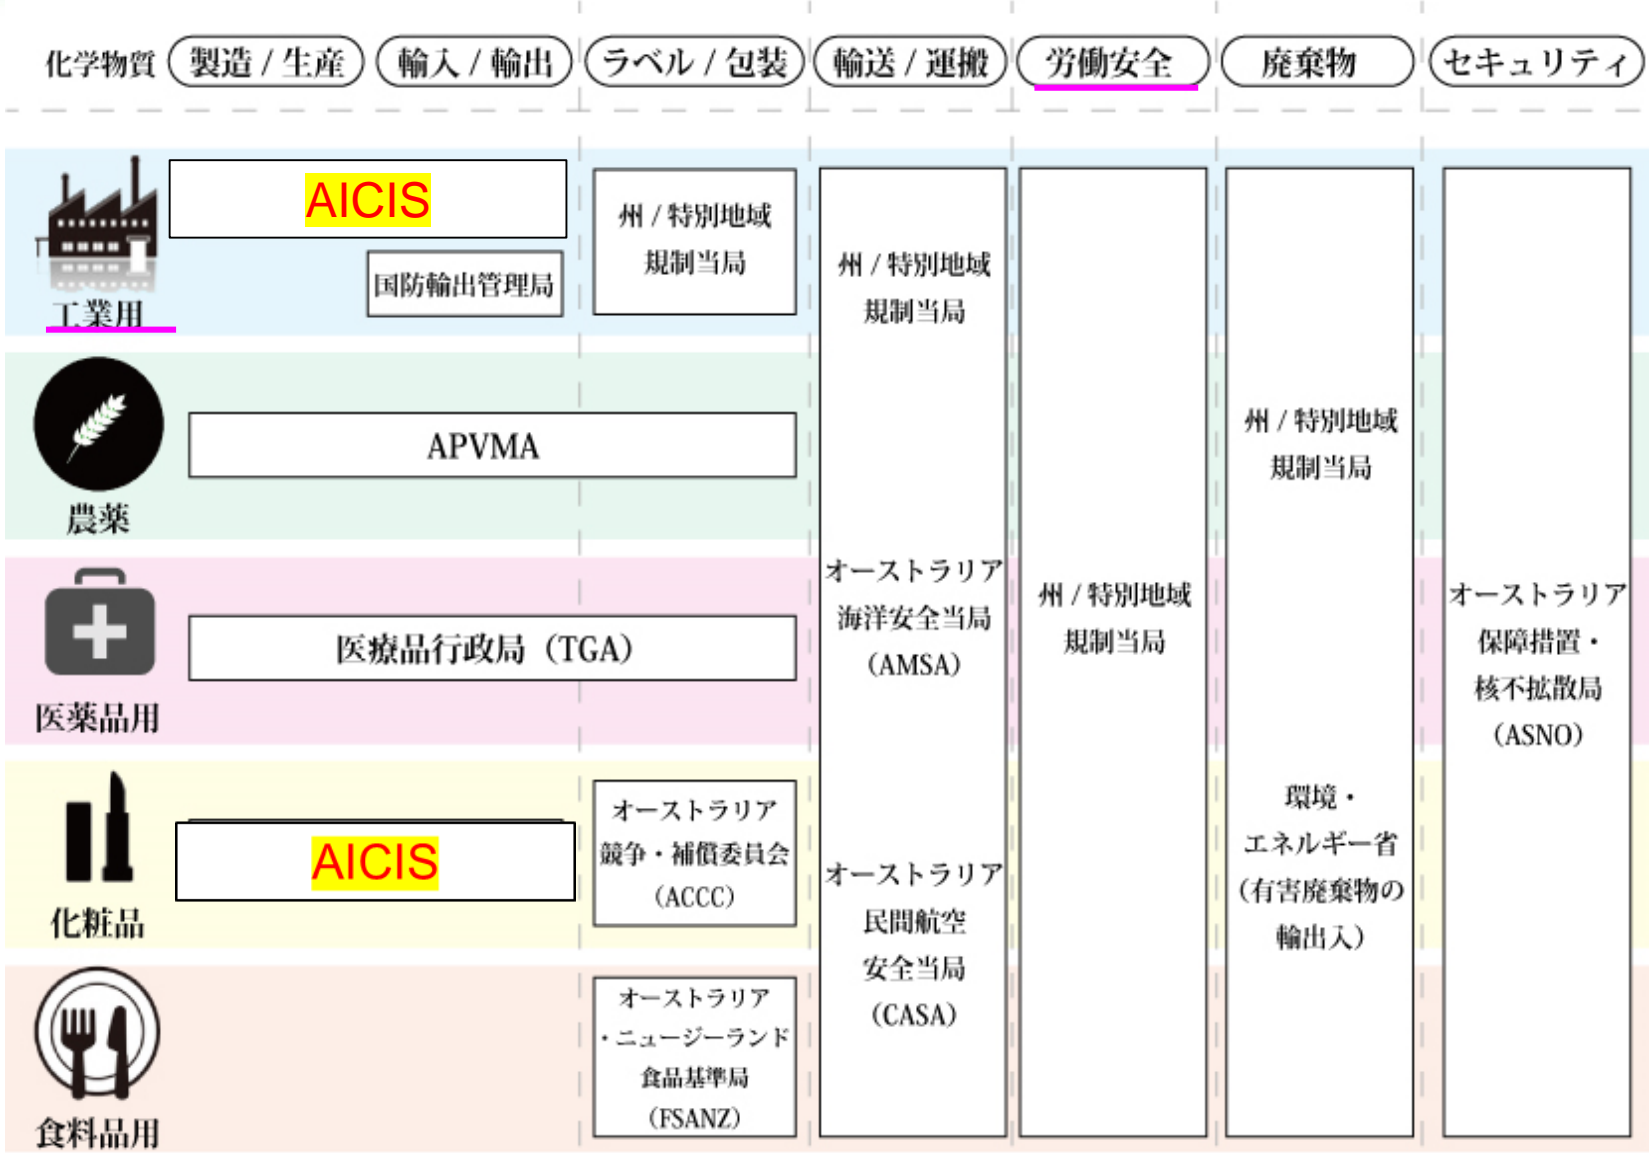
| 化学物質 | 製造 / 生産 | 輸入 / 輸出 | ラベル / 包装 | 輸送 / 運搬 | 労働安全 | 廃棄物 | セキュリティ |
|---|---|---|---|---|---|---|---|
| 工業用 | AICIS | 国防輸出管理局 | 州 / 特別地域 規制当局 | 州 / 特別地域 規制当局 | 州 / 特別地域 規制当局 | 州 / 特別地域 規制当局 | オーストラリア 保障措置・核不拡散局 (ASNO) |
| 農薬 | APVMA | | | オーストラリア 海洋安全当局 (AMSA) | | | |
| 医薬品用 | 医療品行政局 (TGA) | | | | | | |
| 化粧品 | AICIS | | オーストラリア 競争・補償委員会 (ACCC) | オーストラリア 民間航空 安全当局 (CASA) | | 環境・エネルギー省 (有害廃棄物の輸出入) | |
| 食料品用 | | | オーストラリア・ニュージーランド 食品基準局 (FSANZ) | | | | |